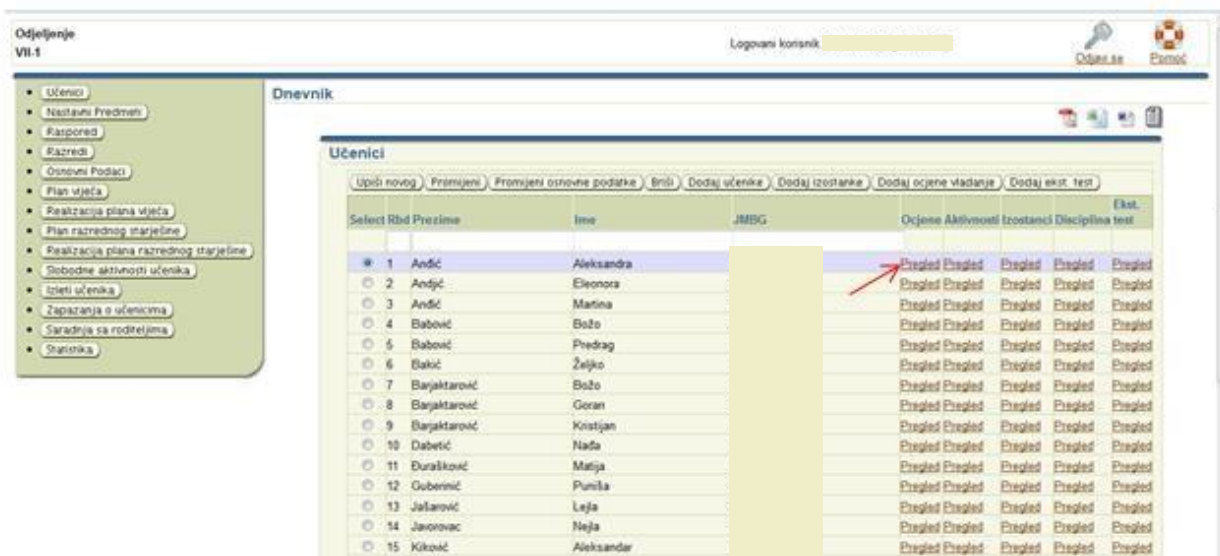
Odjeljenje
VII-1

Logovani korisnik

Odjavi se Pomoć

- Učenici
- Nastavni Predmeti
- Raspored
- Razredi
- Osnovni Podaci
- Plan vijeća
- Realizacija plana vijeća
- Plan razrednog starješine
- Realizacija plana razrednog starješine
- Slobodne aktivnosti učenika
- Izleti učenika
- Zapažanja o učenicima
- Saradnja sa roditeljima
- Statistika

Dnevnik

Učenici

Upiši novog | Promijeni | Promijeni osnovne podatke | Briši | Dodaj učenike | Dodaj izostanke | Dodaj ocjene vladanje | Dodaj ekst. test

| Select | Rbd | Prezime | Ime | JMBG | Ocjene | Aktivnosti | Izostanci | Disciplina | Ekst. test |
|---|---|---|---|---|---|---|---|---|---|
| | | | | | | | | | |
| ◉ | 1 | Anđić | Aleksandra | | Pregled | Pregled | Pregled | Pregled | Pregled |
| ○ | 2 | Anđić | Eleonora | | Pregled | Pregled | Pregled | Pregled | Pregled |
| ○ | 3 | Anđić | Martina | | Pregled | Pregled | Pregled | Pregled | Pregled |
| ○ | 4 | Babović | Božo | | Pregled | Pregled | Pregled | Pregled | Pregled |
| ○ | 5 | Babović | Predrag | | Pregled | Pregled | Pregled | Pregled | Pregled |
| ○ | 6 | Bakić | Željko | | Pregled | Pregled | Pregled | Pregled | Pregled |
| ○ | 7 | Barjaktarović | Božo | | Pregled | Pregled | Pregled | Pregled | Pregled |
| ○ | 8 | Barjaktarović | Goran | | Pregled | Pregled | Pregled | Pregled | Pregled |
| ○ | 9 | Barjaktarović | Kristijan | | Pregled | Pregled | Pregled | Pregled | Pregled |
| ○ | 10 | Dabetić | Nađa | | Pregled | Pregled | Pregled | Pregled | Pregled |
| ○ | 11 | Đurašković | Matija | | Pregled | Pregled | Pregled | Pregled | Pregled |
| ○ | 12 | Gubernić | Puniša | | Pregled | Pregled | Pregled | Pregled | Pregled |
| ○ | 13 | Jašarović | Lejla | | Pregled | Pregled | Pregled | Pregled | Pregled |
| ○ | 14 | Javorovac | Nejla | | Pregled | Pregled | Pregled | Pregled | Pregled |
| ○ | 15 | Kiković | Aleksandar | | Pregled | Pregled | Pregled | Pregled | Pregled |